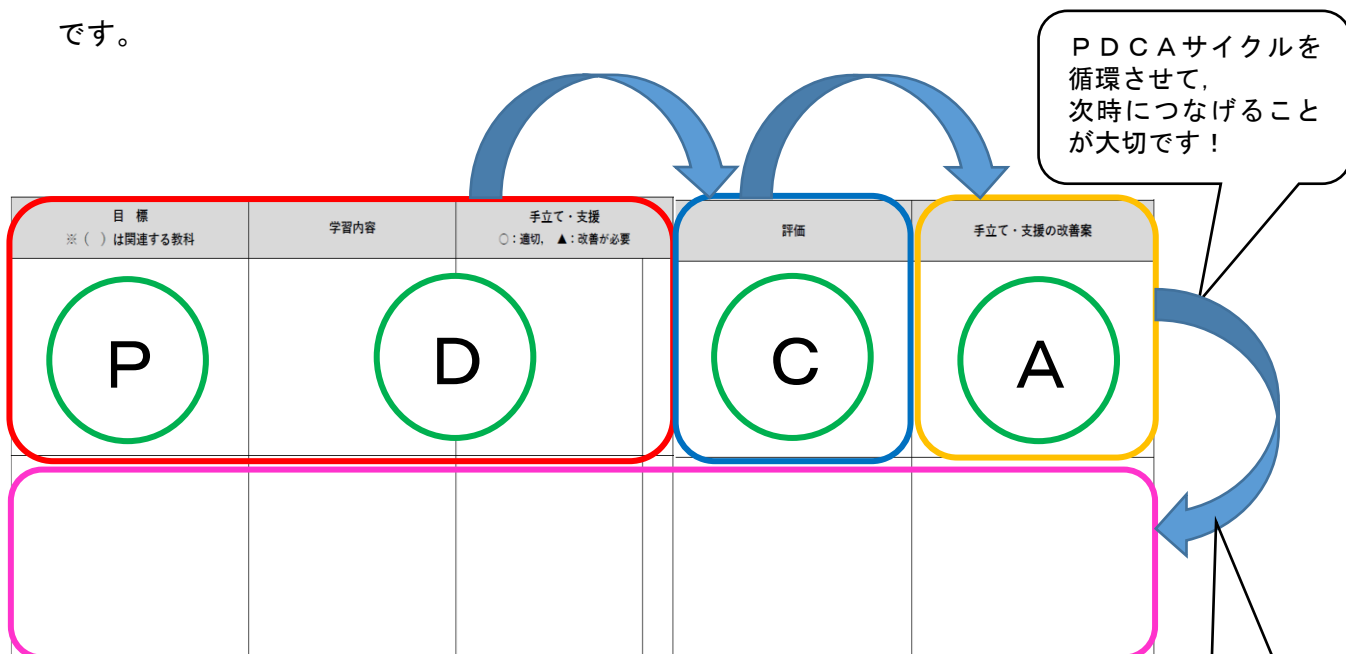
です。

ＰＤＣＡサイクルを循環させて，次時につなげることが大切です！

| 目　標<br>※（　）は関連する教科 | 学習内容 | 手立て・支援<br>○：適切，▲：改善が必要 | 評価 | 手立て・支援の改善案 |
|---|---|---|---|---|
| P | D | | C | A |
| | | | | |